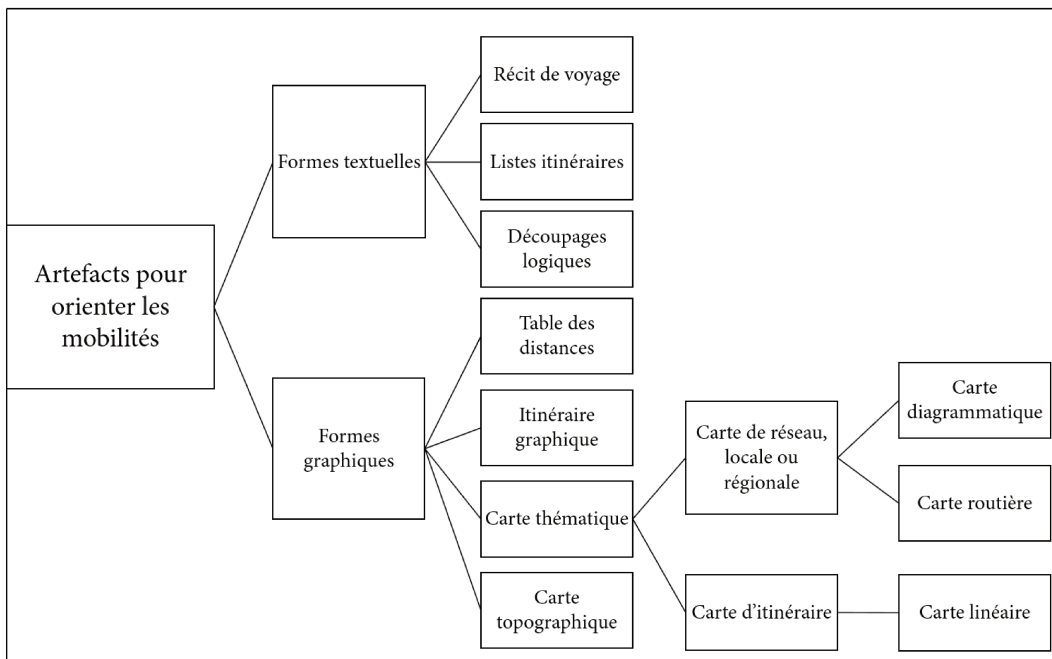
Artefacts pour orienter les mobilités

Formes textuelles

Récit de voyage

Listes itinéraires

Découpages logiques

Formes graphiques

Table des distances

Itinéraire graphique

Carte thématique

Carte topographique

Carte de réseau, locale ou régionale

Carte d'itinéraire

Carte diagrammatique

Carte routière

Carte linéaire